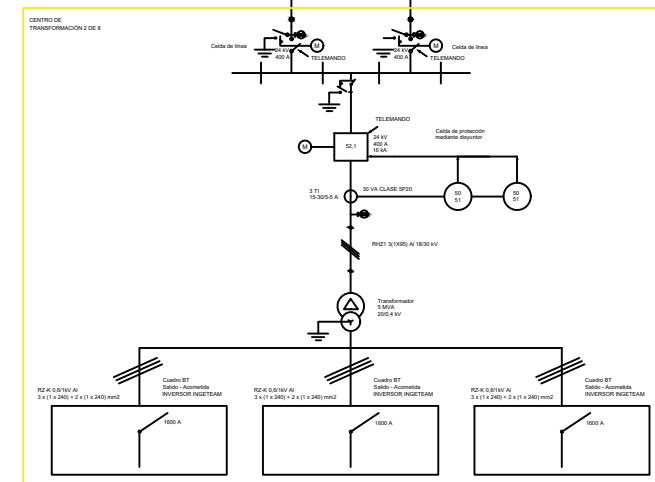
CENTRO DE
TRANSFORMACIÓN 2 DE 8

Celda de línea
24 kV
400 A
M
TELEMANDO

24 kV
400 A
M
Celda de línea
TELEMANDO

TELEMANDO
M
52,1
24 kV
400 A
16 kA

Celda de protección
mediante disyuntor

3 TI
15-30/5-5 A
30 VA CLASE 5P20

50
51

50
51

RHZ1 3(1X95) Al 18/30 kV

Transformador
5 MVA
20/0,4 kV

RZ-K 0,6/1kV Al
3 x (1 x 240) + 2 x (1 x 240) mm2
Cuadro BT
Salida - Acometida
INVERSOR INGETEAM
1600 A

RZ-K 0,6/1kV Al
3 x (1 x 240) + 2 x (1 x 240) mm2
Cuadro BT
Salida - Acometida
INVERSOR INGETEAM
1600 A

RZ-K 0,6/1kV Al
3 x (1 x 240) + 2 x (1 x 240) mm2
Cuadro BT
Salida - Acometida
INVERSOR INGETEAM
1600 A